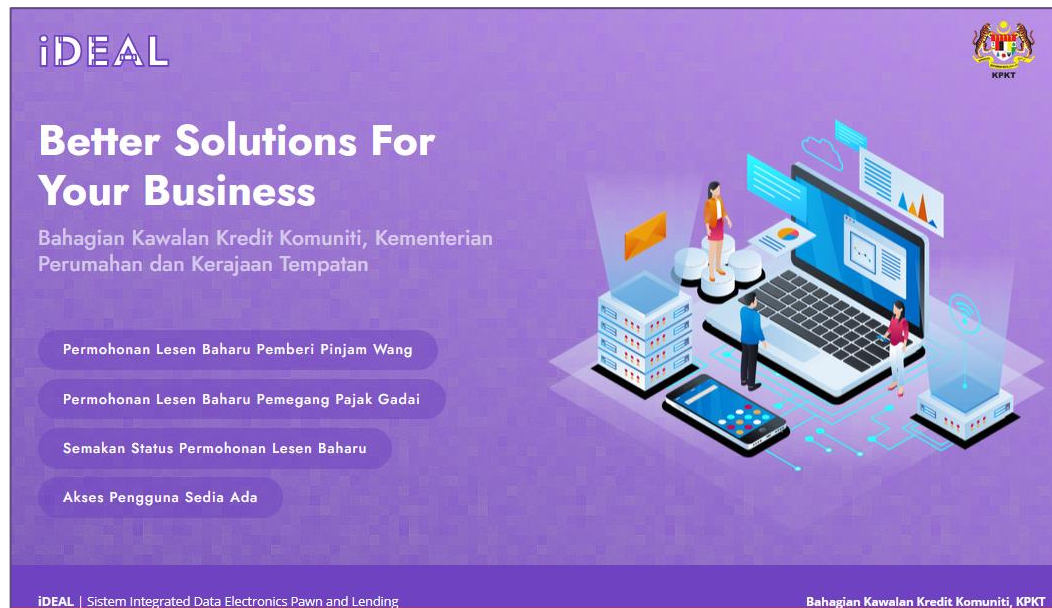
iDEAL

KPKT

Better Solutions For Your Business

Bahagian Kawalan Kredit Komuniti, Kementerian Perumahan dan Kerajaan Tempatan

Permohonan Lesen Baharu Pemberi Pinjam Wang

Permohonan Lesen Baharu Pemegang Pajak Gadai

Semakan Status Permohonan Lesen Baharu

Akses Pengguna Sedia Ada

iDEAL | Sistem Integrated Data Electronics Pawn and Lending

Bahagian Kawalan Kredit Komuniti, KPKT